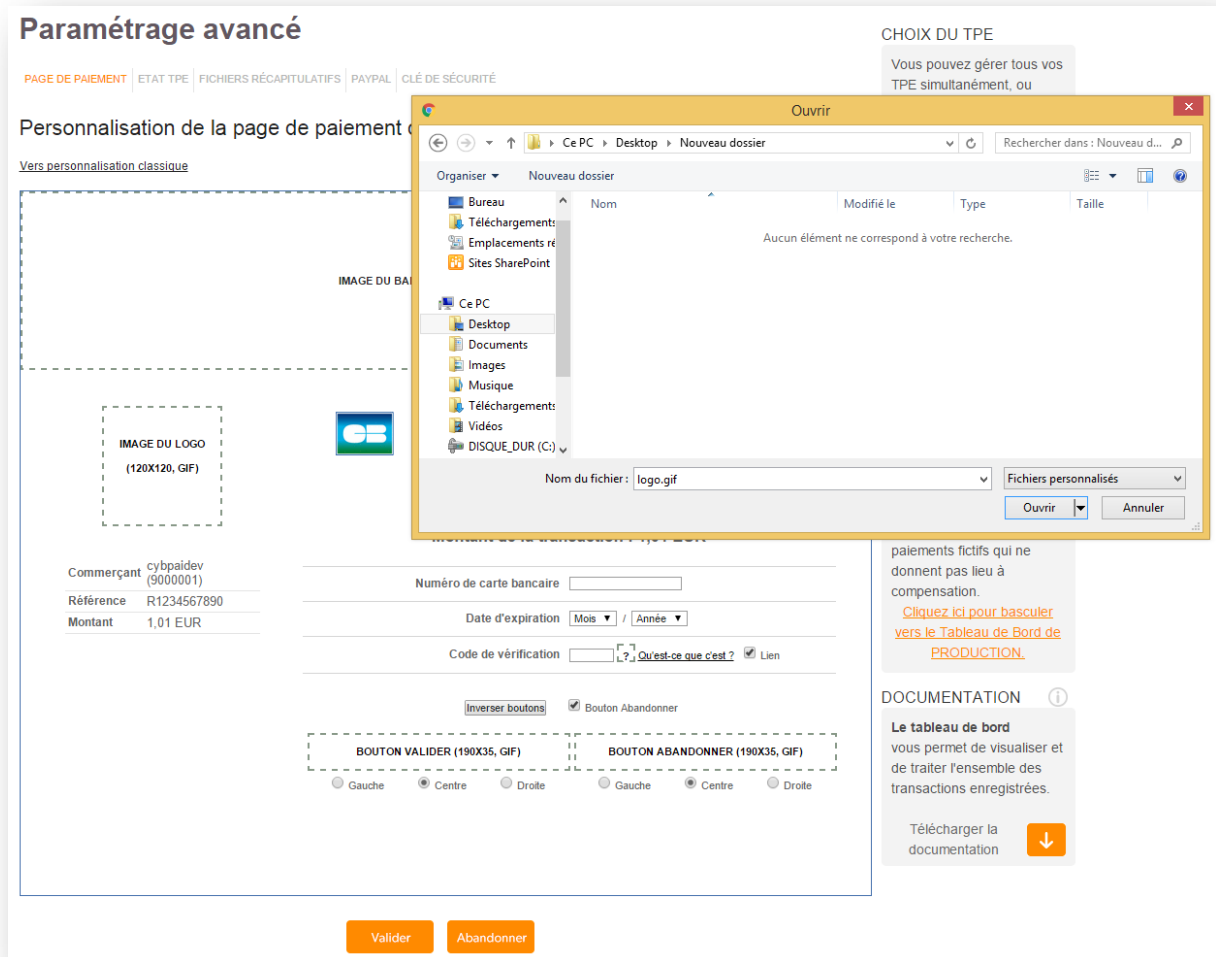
Paramétrage avancé

PAGE DE PAIEMENT | ETAT TPE | FICHIERS RÉCAPITULATIFS | PAYPAL | CLÉ DE SÉCURITÉ

Personnalisation de la page de paiement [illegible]

Vers personnalisation classique

IMAGE DU BA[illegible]

IMAGE DU LOGO
(120X120, GIF)

CB

Montant de la transaction : 1,01 EUR

| Commerçant | cybpaidev (9000001) |
|---|---|
| Référence | R1234567890 |
| Montant | 1,01 EUR |

Numéro de carte bancaire

Date d'expiration Mois / Année

Code de vérification ? Qu'est-ce que c'est ? Lien

Inverser boutons  Bouton Abandonner

BOUTON VALIDER (190X35, GIF)  BOUTON ABANDONNER (190X35, GIF)

Gauche  Centre  Droite  Gauche  Centre  Droite

Valider  Abandonner

CHOIX DU TPE

Vous pouvez gérer tous vos TPE simultanément, ou

paiements fictifs qui ne donnent pas lieu à compensation.
Cliquez ici pour basculer vers le Tableau de Bord de PRODUCTION.

DOCUMENTATION

Le tableau de bord vous permet de visualiser et de traiter l'ensemble des transactions enregistrées.

Télécharger la documentation

Ouvrir

Ce PC › Desktop › Nouveau dossier

Rechercher dans : Nouveau d...

Organiser ▾  Nouveau dossier

Bureau
Téléchargements
Emplacements ré
Sites SharePoint
Ce PC
Desktop
Documents
Images
Musique
Téléchargements
Vidéos
DISQUE_DUR (C:)

Nom  Modifié le  Type  Taille

Aucun élément ne correspond à votre recherche.

Nom du fichier : logo.gif  Fichiers personnalisés

Ouvrir  Annuler